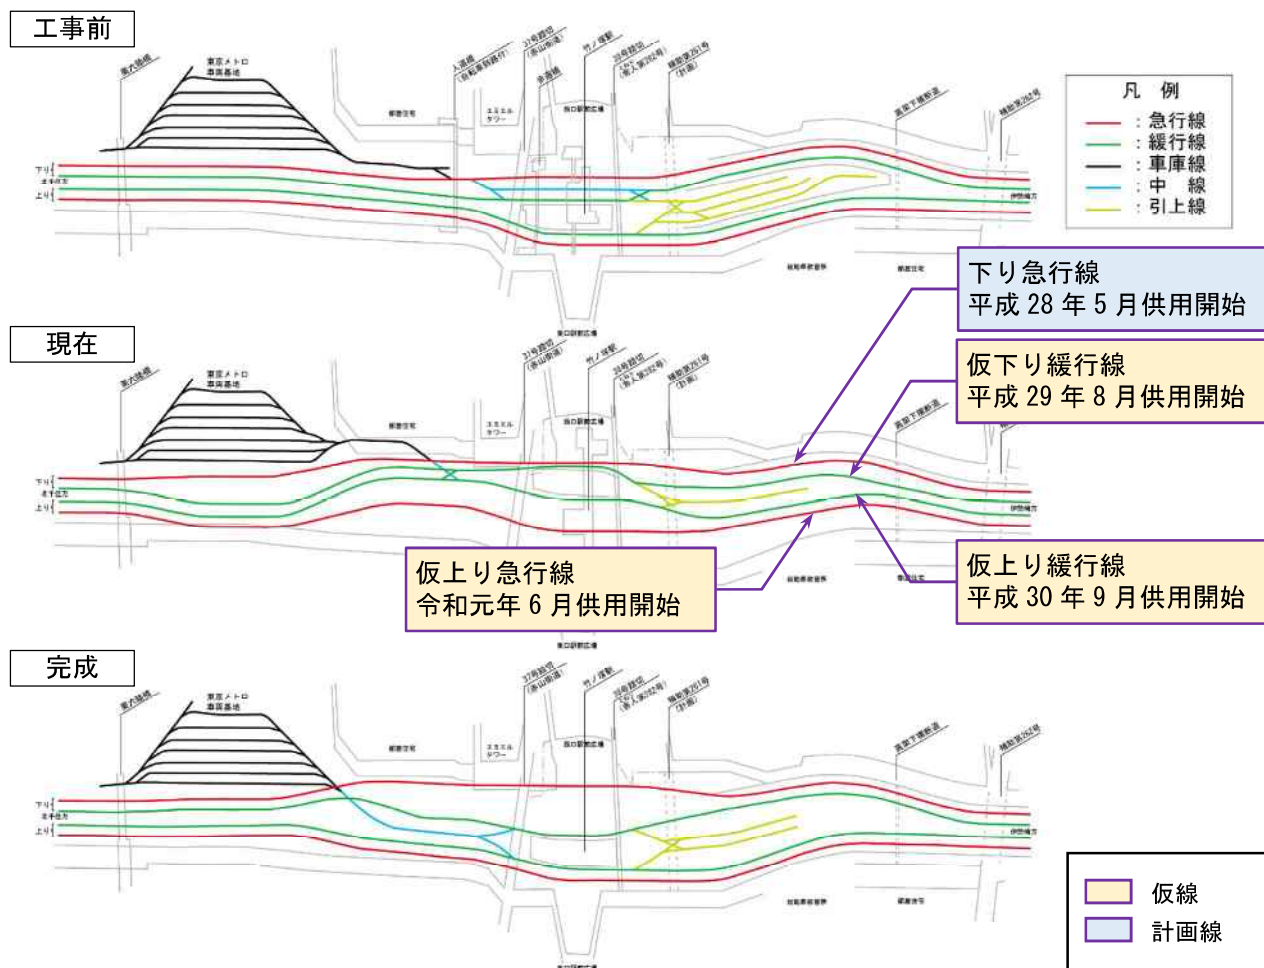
工事前

東武動物公園
東京メトロ
車両基地
入道橋
(台東区道路線)
31号踏切
(赤山街道)
竹ノ塚
伊興
33号踏切
(舎人線322号)
補助第261号
(計画)
東武下線前後
補助第262号
下り
上り

凡 例
: 急行線
: 緩行線
: 車庫線
: 中 線
: 引上線

下り急行線
平成 28 年 5 月供用開始

現在

東京メトロ
車両基地
31号踏切
(赤山街道)
竹ノ塚駅
33号踏切
補助第261号
(計画)
下り
上り

仮下り緩行線
平成 29 年 8 月供用開始

仮上り急行線
令和元年 6 月供用開始

仮上り緩行線
平成 30 年 9 月供用開始

完成

東京メトロ
車両基地
37号踏切
(赤山街道)
竹ノ塚駅
33号踏切
補助第261号
(計画)
東武下線前後
補助第262号
下り
上り

仮線
計画線